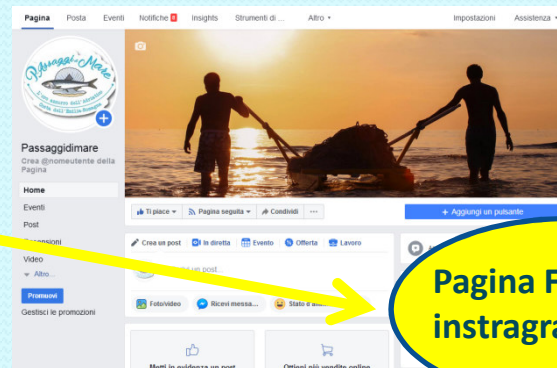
Pagina Posta Eventi Notifiche 8 Insights Strumenti di ... Altro ▾ Impostazioni Assistenza ▾

Passaggi di Mare
L'eco ... della ... dell'Italia ...

Passaggidimare
Crea @nomeutente della Pagina

Home
Eventi
Post
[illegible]censioni
Video
▾ Altro...
Promuovi
Gestisci le promozioni

Ti piace ▾ Pagina seguita ▾ Condividi ···

+ Aggiungi un pulsante

Crea un post In diretta Evento Offerta Lavoro

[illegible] un post...

Foto/video Ricevi messa... Stato d'animo

Metti in evidenza un post

Ottieni più vendite online

Pagina F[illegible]
instragra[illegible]